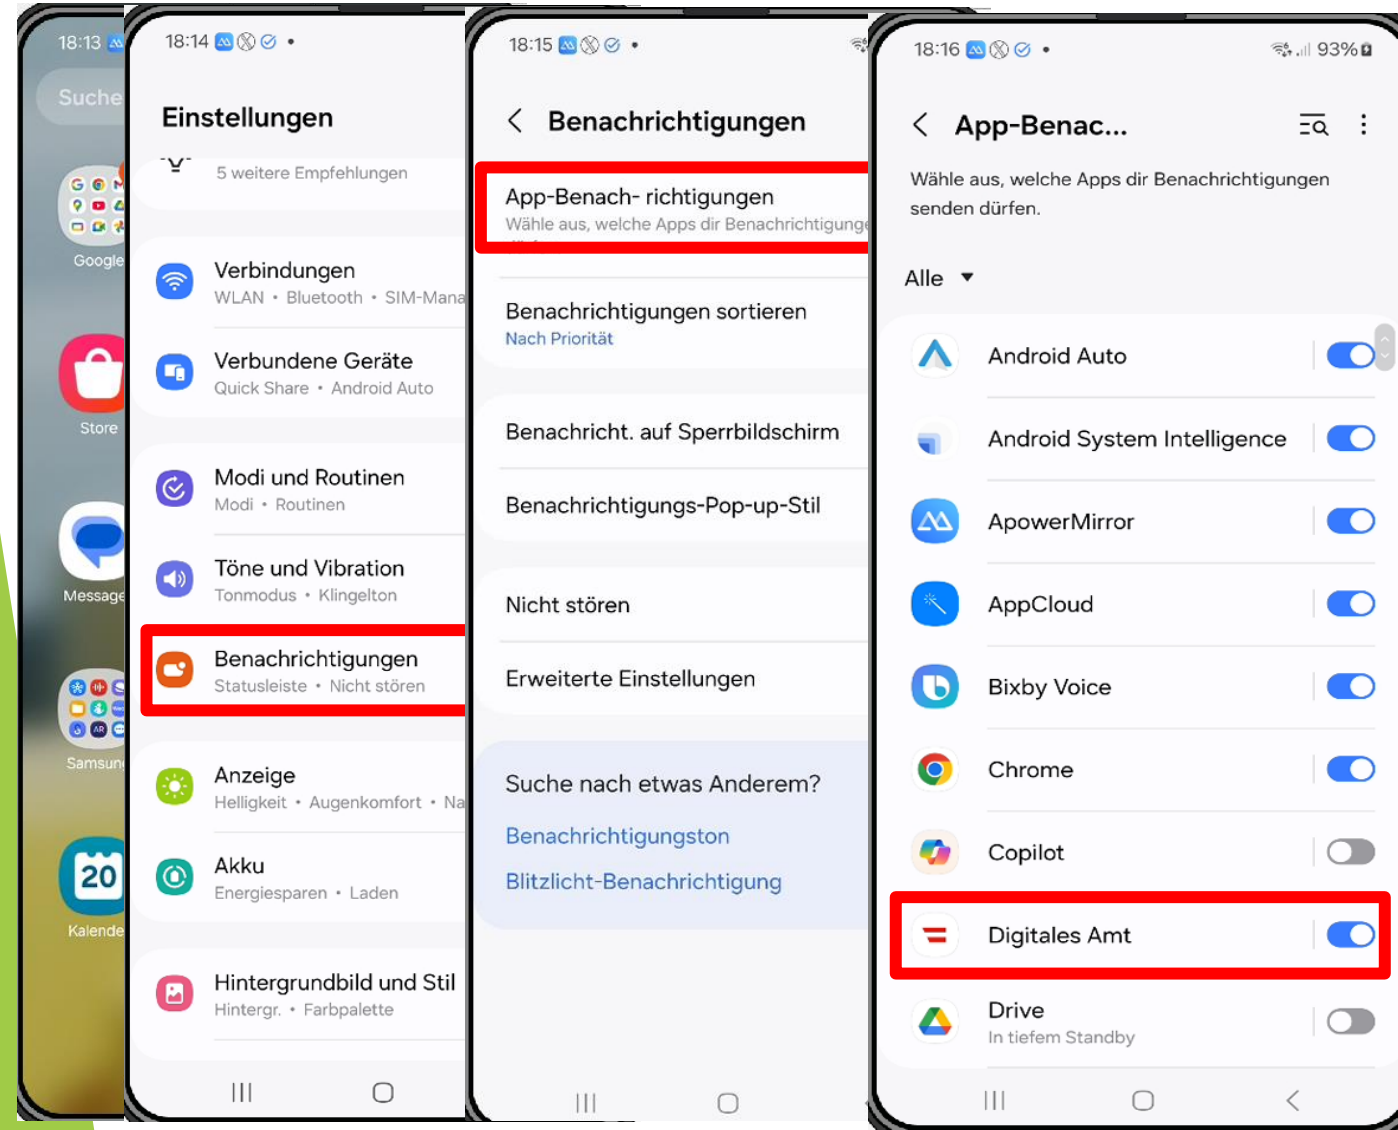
18:13

Suche

Google

Store

Message

Samsun

20

Kalende

18:14

Einstellungen

5 weitere Empfehlungen

Verbindungen
WLAN • Bluetooth • SIM-Mana

Verbundene Geräte
Quick Share • Android Auto

Modi und Routinen
Modi • Routinen

Töne und Vibration
Tonmodus • Klingelton

Benachrichtigungen
Statusleiste • Nicht stören

Anzeige
Helligkeit • Augenkomfort • Na

Akku
Energiesparen • Laden

Hintergrundbild und Stil
Hintergr. • Farbpalette

18:15

Benachrichtigungen

App-Benach- richtigungen
Wähle aus, welche Apps dir Benachrichtigunge

Benachrichtigungen sortieren
Nach Priorität

Benacht. auf Sperrbildschirm

Benachrichtigungs-Pop-up-Stil

Nicht stören

Erweiterte Einstellungen

Suche nach etwas Anderem?

Benachrichtigungston

Blitzlicht-Benachrichtigung

18:16 93%

App-Benac...

Wähle aus, welche Apps dir Benachrichtigungen senden dürfen.

Alle

Android Auto

Android System Intelligence

ApowerMirror

AppCloud

Bixby Voice

Chrome

Copilot

Digitales Amt

Drive
In tiefem Standby